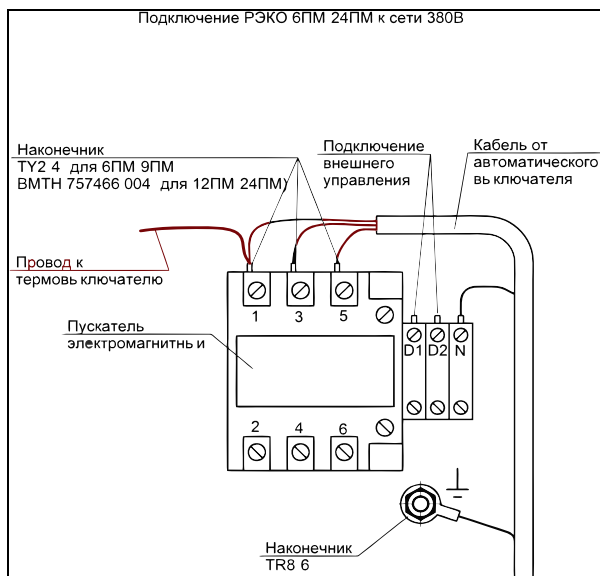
Подключение РЭКО 6ПМ 24ПМ к сети 380В

Наконечник
TY2 4 для 6ПМ 9ПМ
BMTH 757466 004 для 12ПМ 24ПМ)

Подключение
внешнего
управления

Кабель от
автоматического
вь ключателя

Провод к
термовь ключателю

Пускатель
электромагнитнь и

1
3
5
D1
D2
N
2
4
6

Наконечник
TR8 6